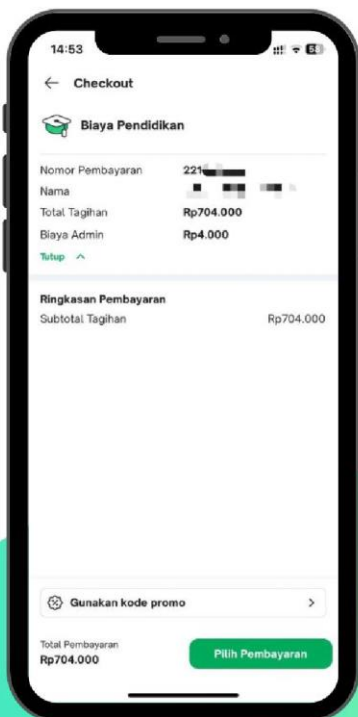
14:53

← Checkout

Biaya Pendidikan

Nomor Pembayaran 221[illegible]
Nama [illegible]
Total Tagihan Rp704.000
Biaya Admin Rp4.000
Tutup ^

Ringkasan Pembayaran
Subtotal Tagihan Rp704.000

Gunakan kode promo >

Total Pembayaran
Rp704.000

Pilih Pembayaran